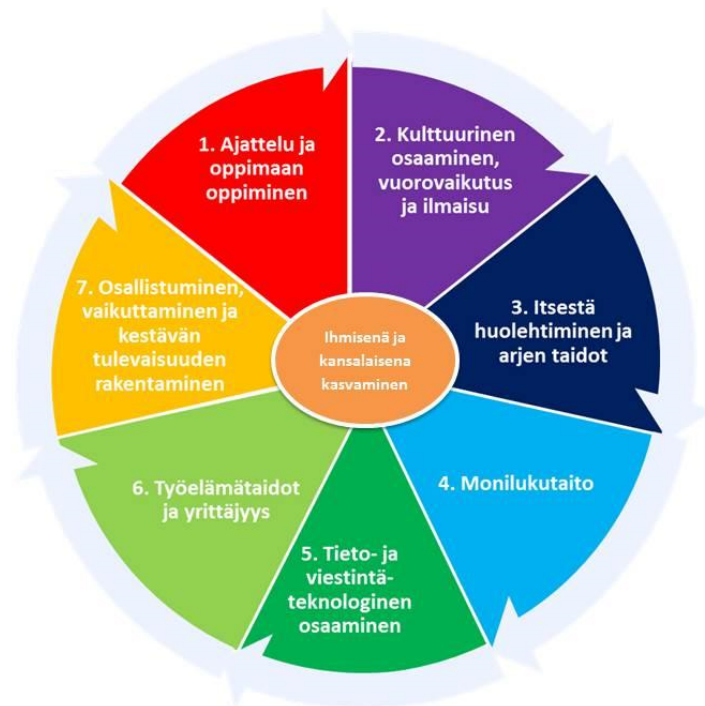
1. Ajattelu ja oppimaan oppiminen

2. Kulttuurinen osaaminen, vuorovaikutus ja ilmaisu

3. Itsestä huolehtiminen ja arjen taidot

4. Monilukutaito

5. Tieto- ja viestintäteknologinen osaaminen

6. Työelämätaidot ja yrittäjyys

7. Osallistuminen, vaikuttaminen ja kestävän tulevaisuuden rakentaminen

Ihmisenä ja kansalaisena kasvaminen